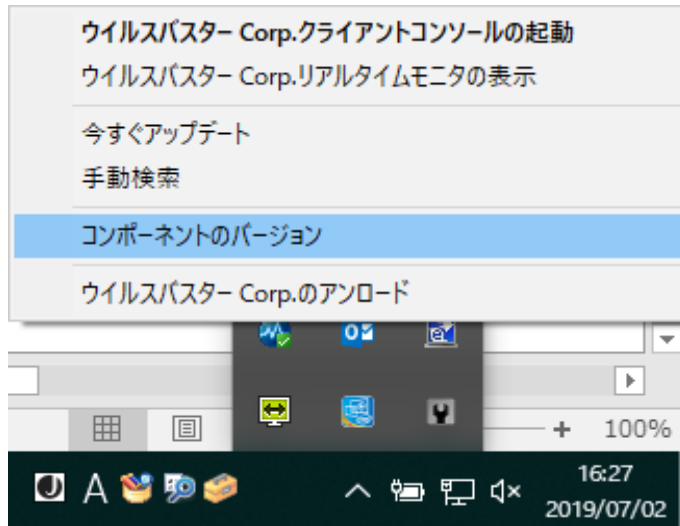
ウイルスバスター Corp.クライアントコンソールの起動
ウイルスバスター Corp.リアルタイムモニタの表示

今すぐアップデート
手動検索

コンポーネントのバージョン

ウイルスバスター Corp.のアンロード

+ 100%

A

16:27
2019/07/02